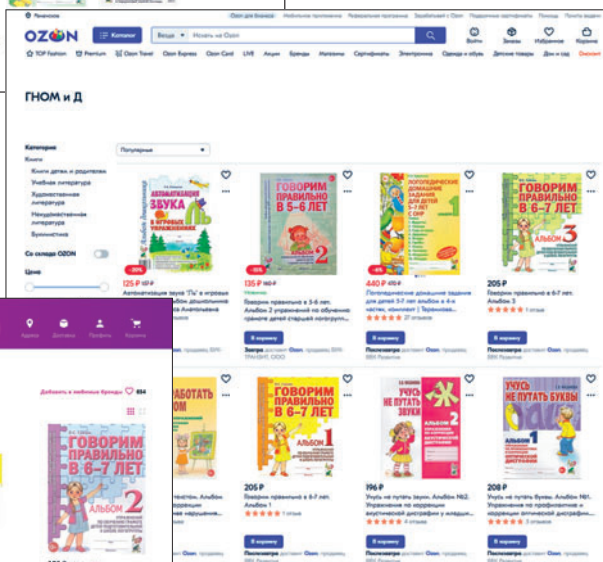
Ozon для бизнеса Мобильное приложение Реферальная программа Зарабатывай с Ozon Подарочные сертификаты Помощь Пункты выдачи

OZON Каталог Везде Искать на Ozon Войти Заказы Избранное Корзина

TOP Fashion Premium Ozon Travel Ozon Express Ozon Card LIVE Акции Бренды Магазины Сертификаты Электроника Одежда и обувь Детские товары Дом и сад

ГНОМ и Д

Категории
Книги
Книги детям и родителям
Учебная литература
Художественная литература
Нехудожественная литература
Букинистика

Со склада OZON

Цена

Популярные

ГОВОРИМ ПРАВИЛЬНО В 5-6 ЛЕТ

ГОВОРИМ ПРАВИЛЬНО В 6-7 ЛЕТ АЛЬБОМ 3

-20% 125 ₽
Автоматизация звука "Ль" в игровых

-20% 135 ₽
Говорим правильно в 5-6 лет. Альбом 2 упражнений по обучению связной речи детей старшей логогрупп...

-6% 440 ₽
Логопедические домашние задания для детей 5-7 лет альбом в 4-х частях, комплект | Теремкова...

205 ₽
Говорим правильно в 6-7 лет. Альбом 3
1 отзыв

В корзину
В корзину
В корзину

ТРАНЗИТ, ООО
Пиросквер доставит Ozon, продавец
Пиросквер доставит Ozon, продавец

Адреса Доставка Профиль Корзина

Добавить в любимые бренды 834

ГОВОРИМ ПРАВИЛЬНО В 6-7 ЛЕТ АЛЬБОМ 2

ГОВОРИМ ПРАВИЛЬНО В 6-7 ЛЕТ АЛЬБОМ 1

НЕ ПУТАТЬ ЗВУКИ

УЧУСЬ НЕ ПУТАТЬ БУКВЫ АЛЬБОМ 1

205 ₽
Говорим правильно в 6-7 лет. Альбом 1
1 отзыв

196 ₽
Учусь не путать звуки. Альбом №2. Упражнения по коррекции акустической дисграфии у младш...
4 отзыва

208 ₽
Учусь не путать буквы. Альбом №1. Упражнения по профилактике и коррекции оптической дисграфи...
5 отзывов

В корзину
В корзину
В корзину

Пиросквер доставит Ozon, продавец
Пиросквер доставит Ozon, продавец
Пиросквер доставит Ozon, продавец